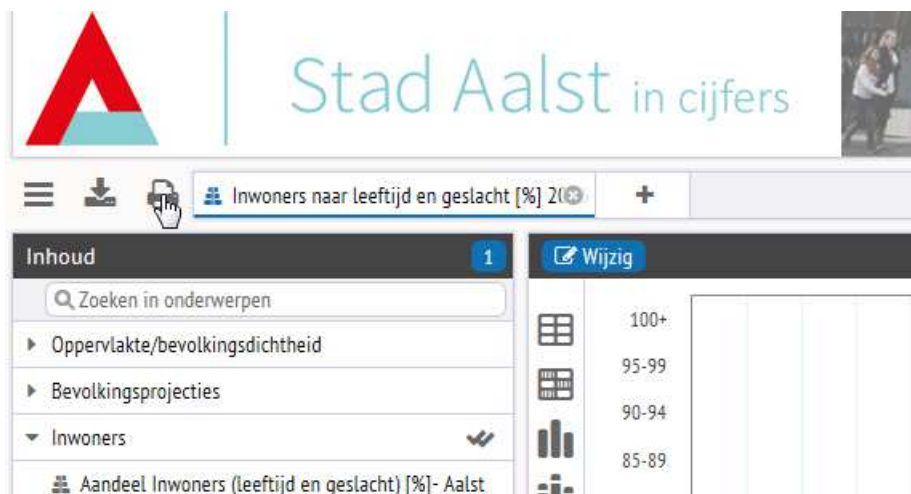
Stad Aalst in cijfers

Inwoners naar leeftijd en geslacht [%] 2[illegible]

+

Inhoud 1

Zoeken in onderwerpen

Oppervlakte/bevolkingsdichtheid

Bevolkingsprojecties

Inwoners

Aandeel Inwoners (leeftijd en geslacht) [%]- Aalst

Wijzig

100+

95-99

90-94

85-89